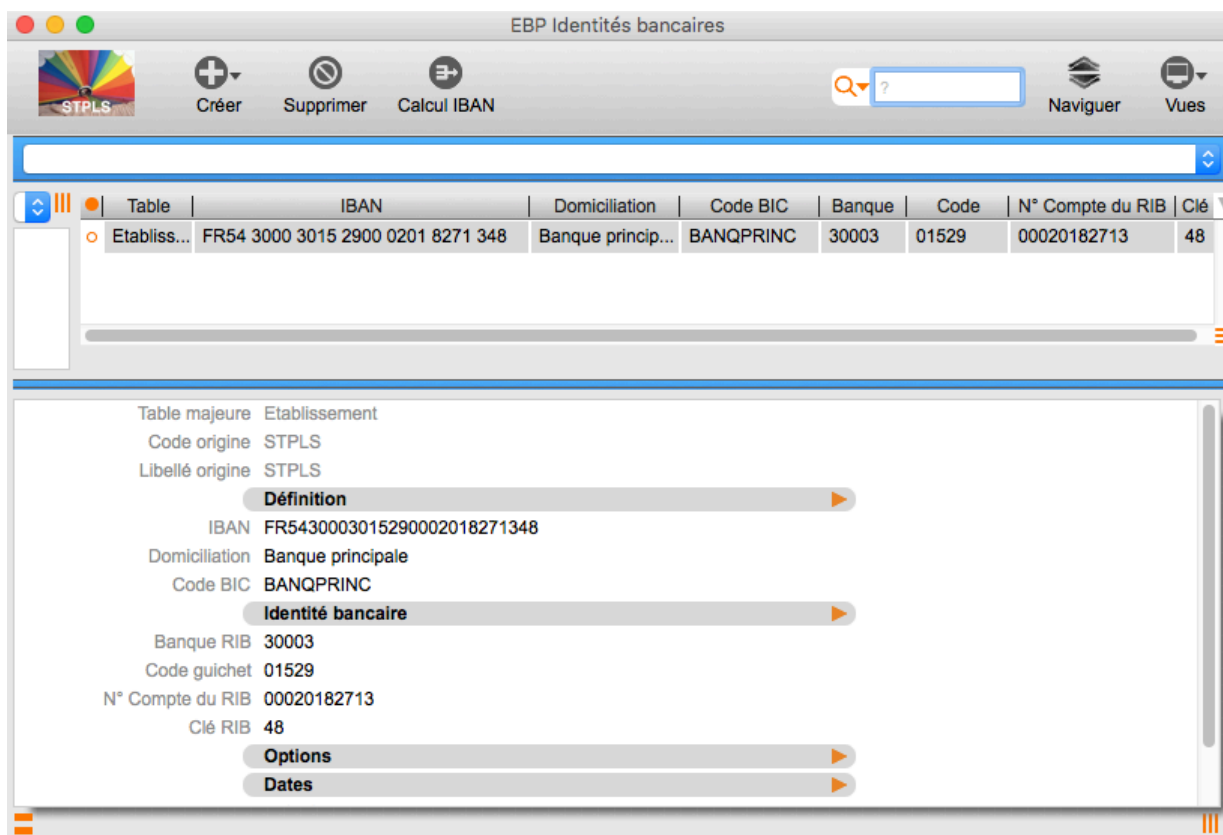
EBP Identités bancaires

STPLS

Créer

Supprimer

Calcul IBAN

?

Naviguer

Vues

| Table | IBAN | Domiciliation | Code BIC | Banque | Code | N° Compte du RIB | Clé |
|---|---|---|---|---|---|---|---|
| Etabliss... | FR54 3000 3015 2900 0201 8271 348 | Banque princip... | BANQPRINC | 30003 | 01529 | 00020182713 | 48 |

Table majeure Etablissement
Code origine STPLS
Libellé origine STPLS

Définition

IBAN FR5430003015290002018271348
Domiciliation Banque principale
Code BIC BANQPRINC

Identité bancaire

Banque RIB 30003
Code guichet 01529
N° Compte du RIB 00020182713
Clé RIB 48

Options

Dates